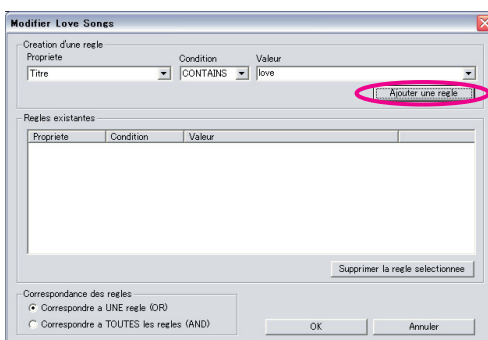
Modifier Love Songs

Creation d'une regle
Propriete
Condition
Valeur
Titre
CONTAINS
love
Ajouter une regle

Regles existantes
| Propriete | Condition | Valeur |
|---|---|---|

Supprimer la regle selectionnee

Correspondance des regles
Correspondre a UNE regle (OR)
Correspondre a TOUTES les regles (AND)

OK
Annuler